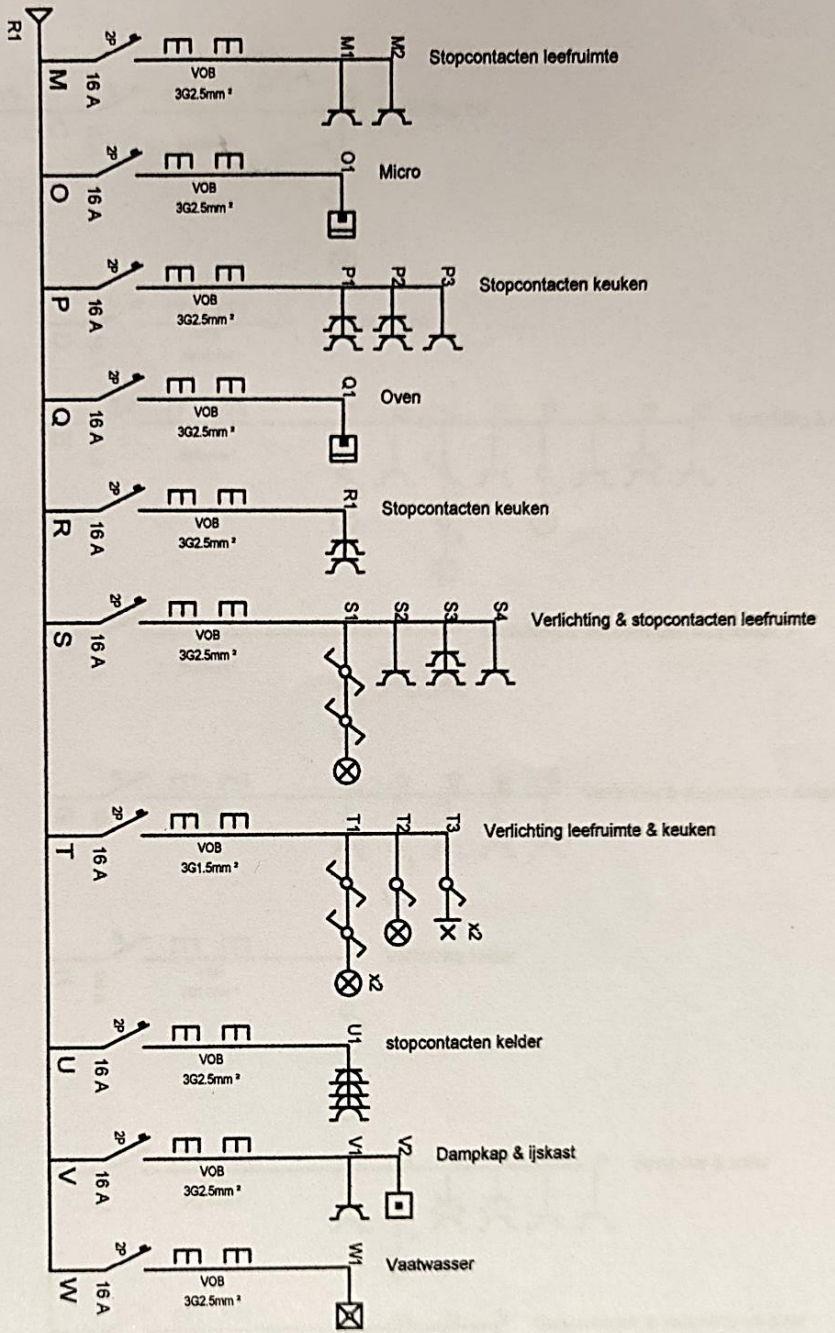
R1

M 2P 16 A VOB 3G2.5mm² M1 M2 Stopcontacten leefruimte

O 2P 16 A VOB 3G2.5mm² O1 Micro

P 2P 16 A VOB 3G2.5mm² P1 P2 P3 Stopcontacten keuken

Q 2P 16 A VOB 3G2.5mm² Q1 Oven

R 2P 16 A VOB 3G2.5mm² R1 Stopcontacten keuken

S 2P 16 A VOB 3G2.5mm² S1 S2 S3 S4 Verlichting & stopcontacten leefruimte

T 2P 16 A VOB 3G1.5mm² T1 T2 T3 Verlichting leefruimte & keuken x2 x2

U 2P 16 A VOB 3G2.5mm² U1 stopcontacten kelder

V 2P 16 A VOB 3G2.5mm² V1 V2 Dampkap & ijskast

W 2P 16 A VOB 3G2.5mm² W1 Vaatwasser